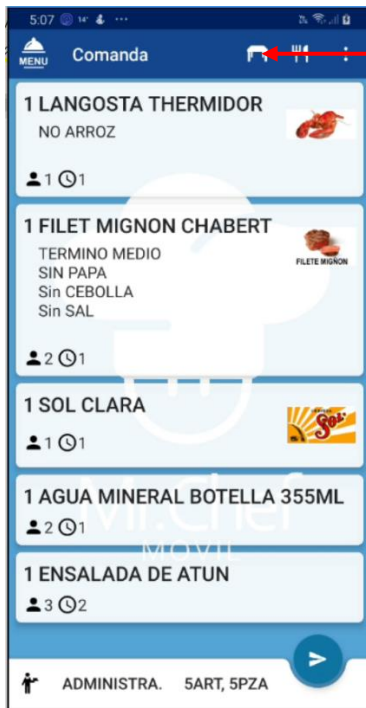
5:07 14° ···

MENU Comanda

1 LANGOSTA THERMIDOR
NO ARROZ
1 1

1 FILET MIGNON CHABERT
TERMINO MEDIO
SIN PAPA
Sin CEBOLLA
Sin SAL
FILETE MIGÑON
2 1

1 SOL CLARA
Sol
1 1

1 AGUA MINERAL BOTELLA 355ML
2 1

1 ENSALADA DE ATUN
3 2

Mr.Chef
MOVIL

ADMINISTRA. 5ART, 5PZA